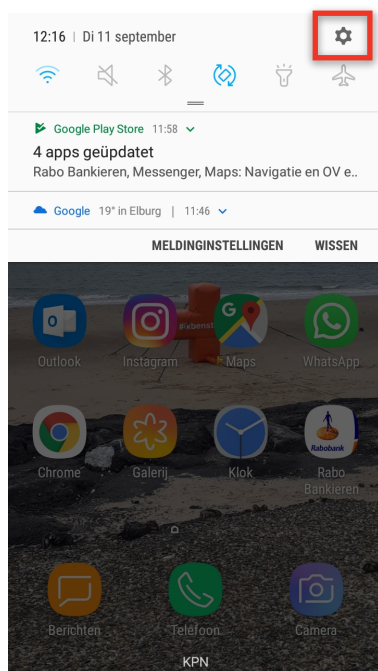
12:16 | Di 11 september

Google Play Store 11:58

4 apps geüpdatet

Rabo Bankieren, Messenger, Maps: Navigatie en OV e..

Google 19° in Elburg | 11:46

MELDINGINSTELLINGEN WISSEN

Outlook Instagram Maps WhatsApp

Chrome Galerij Klok Rabo Bankieren

Rabobank

Berichten Telefoon Camera

KPN